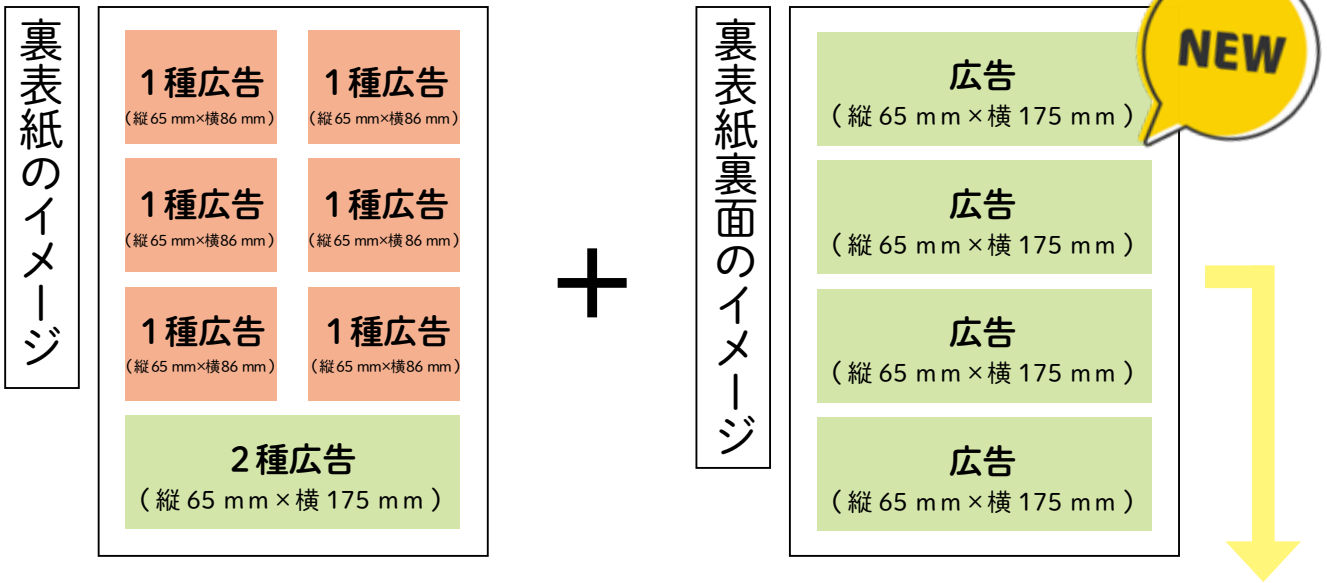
裏表紙のイメージ

1種広告
（縦65 mm×横86 mm）

1種広告
（縦65 mm×横86 mm）

1種広告
（縦65 mm×横86 mm）

1種広告
（縦65 mm×横86 mm）

1種広告
（縦65 mm×横86 mm）

1種広告
（縦65 mm×横86 mm）

2種広告
（縦 65 mm×横 175 mm）

+

裏表紙裏面のイメージ

NEW

広告
（縦 65 mm×横 175 mm）

広告
（縦 65 mm×横 175 mm）

広告
（縦 65 mm×横 175 mm）

広告
（縦 65 mm×横 175 mm）